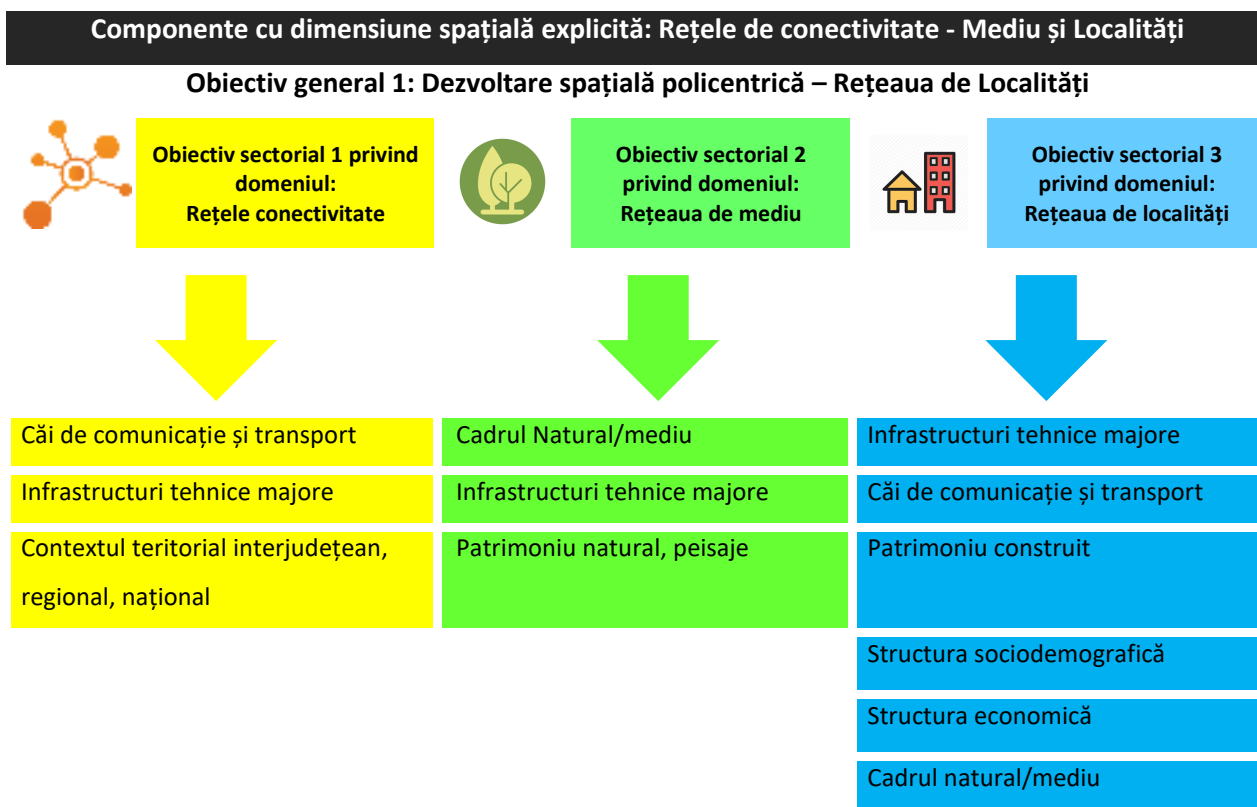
Componente cu dimensiune spațială explicită: Rețele de conectivitate - Mediu și Localități

Obiectiv general 1: Dezvoltare spațială policentrică – Rețeaua de Localități

Obiectiv sectorial 1 privind domeniul: Rețele conectivitate

Obiectiv sectorial 2 privind domeniul: Rețeaua de mediu

Obiectiv sectorial 3 privind domeniul: Rețeaua de localități

Căi de comunicație și transport

Infrastructuri tehnice majore

Contextul teritorial interjudețean, regional, național

Cadrul Natural/mediu

Infrastructuri tehnice majore

Patrimoniu natural, peisaje

Infrastructuri tehnice majore

Căi de comunicație și transport

Patrimoniu construit

Structura sociodemografică

Structura economică

Cadrul natural/mediu